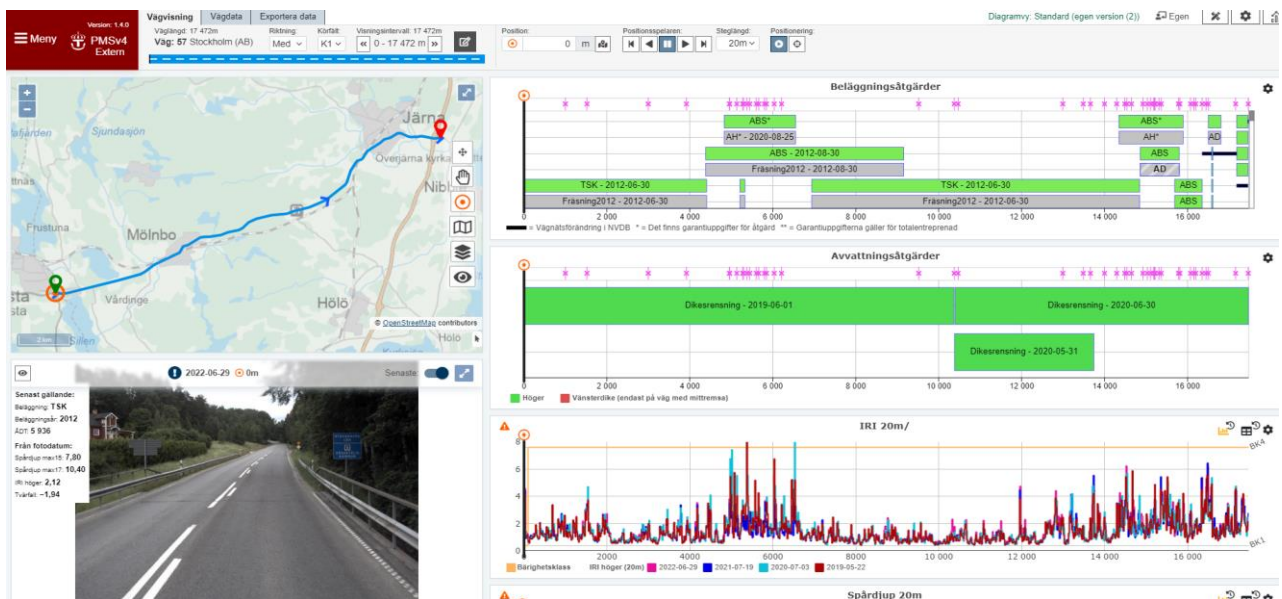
Meny

Version: 1.4.0
PMSv4 Extern

Vägvisning | Vägdata | Exportera data

Väglängd: 17 472m
Väg: 57 Stockholm (AB)

Riktning: Med

Körfält: K1

Visningsintervall: 17 472m
0 - 17 472 m

Position: 0 m

Positionsspelaren:

Steglängd: 20m

Positionering:

Diagramvy: Standard (egen version (2))

Egen

Järna
Sjundasjön
Överjärna kyrka
Frustuna
Mölnbo
Vårdinge
Hölö
Nib
Sillen
Hölö

© OpenStreetMap contributors

2022-06-29 0m

Senaste

Senast gällande:
Beläggning: TSK
Beläggningsår: 2012
ÅDT: 5 936

Från fotodatum:
Spårdjup max15: 7,80
Spårdjup max17: 10,40
IRI höger: 2,12
Tvärfall: -1,94

Beläggningsåtgärder

ABS*
AH* - 2020-08-25
ABS - 2012-08-30
Fräsning2012 - 2012-08-30
TSK - 2012-06-30
Fräsning2012 - 2012-06-30
TSK - 2012-06-30
Fräsning2012 - 2012-06-30
ABS*
AH*
AD
ABS
AD
ABS
ABS

0 2 000 4 000 6 000 8 000 10 000 12 000 14 000 16 000

= Vägnätsförändring i NVDB * = Det finns garantiuppgifter för åtgärd ** = Garantiuppgifterna gäller för totalentreprenad

Avvattningsåtgärder

Dikesrensning - 2019-06-01
Dikesrensning - 2020-06-30
Dikesrensning - 2020-05-31

0 2 000 4 000 6 000 8 000 10 000 12 000 14 000 16 000

Höger Vänsterdike (endast på väg med mittremsa)

IRI 20m/

8 6 4 2 0

BK4
BK1

2000 4000 6000 8000 10 000 12 000 14 000 16 000

Bärighetsklass IRI höger (20m) 2022-06-29 2021-07-19 2020-07-03 2019-05-22

Spårdjup 20m